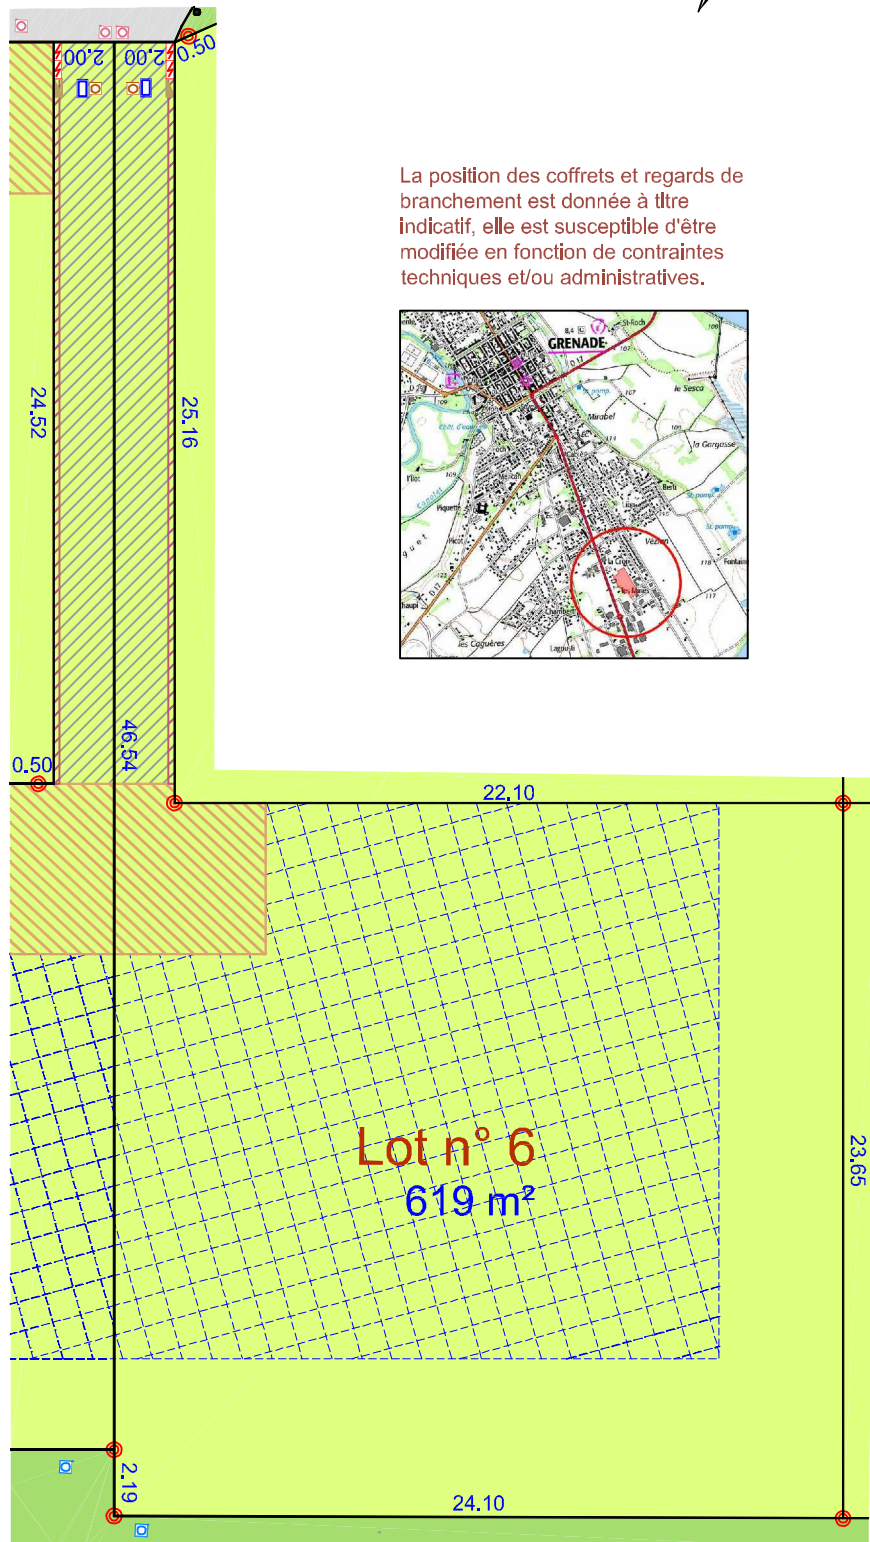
2.00
2.00
0.50

La position des coffrets et regards de branchement est donnée à titre indicatif, elle est susceptible d'être modifiée en fonction de contraintes techniques et/ou administratives.

St-Roch
GRENADE
le Sesca
Mirabel
la Gargasse
Betti
St. pomp.
Vezian
Fontaine
Pilot
Piquette
les Coguères
Chambert
Laguate
Hautpi

24.52
25.16
46.54
0.50
22.10
23.65

Lot n° 6
619 m²

2.19
24.10